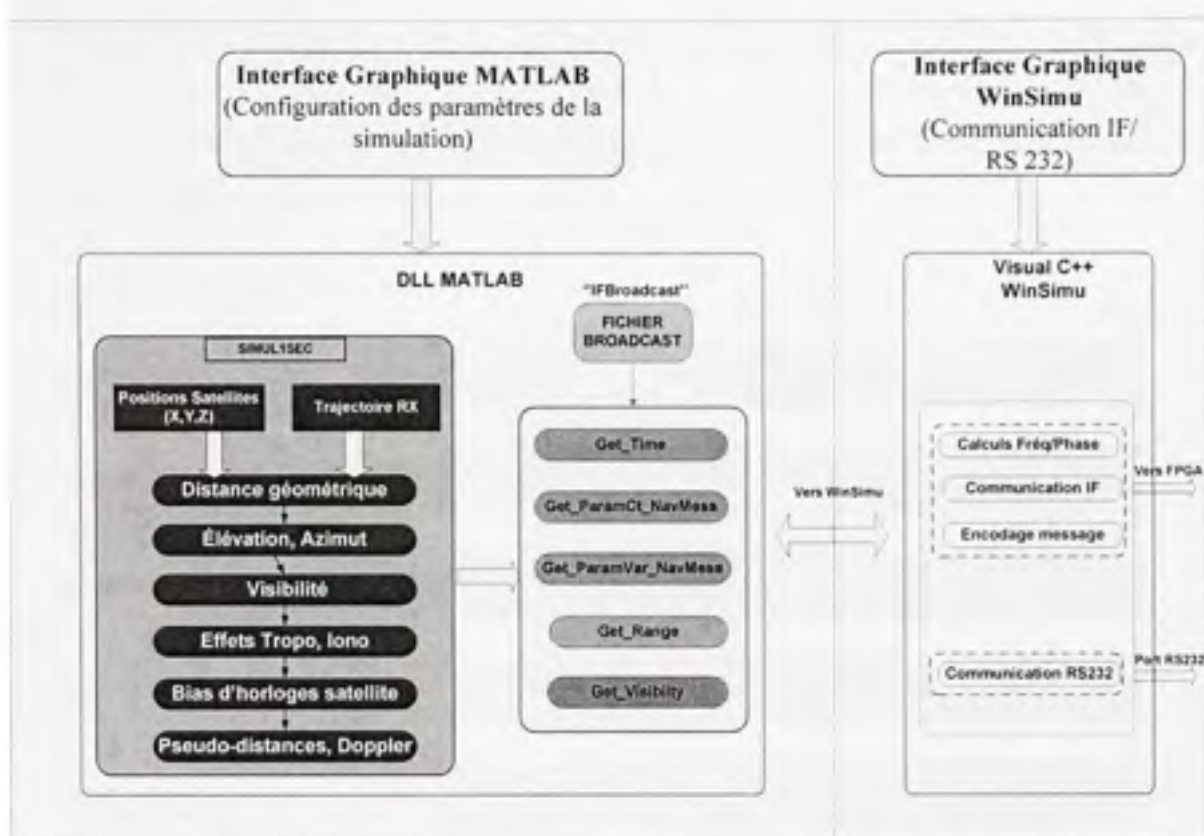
Interface Graphique MATLAB
(Configuration des paramètres de la simulation)

Interface Graphique WinSimu
(Communication IF/ RS 232)

DLL MATLAB

"IFBroadcast"

FICHIER BROADCAST

SIMUL1SEC

Positions Satellites (X,Y,Z)

Trajectoire RX

Distance géométrique

Élévation, Azimut

Visibilité

Effets Tropo, Iono

Bias d'horloges satellite

Pseudo-distances, Doppler

Get_Time

Get_ParamCt_NavMess

Get_ParamVar_NavMess

Get_Range

Get_Visibility

Vers WinSimu

Visual C++
WinSimu

Calculs Fréq/Phase

Communication IF

Encodage message

Vers FPGA

Communication RS232

Port RS232